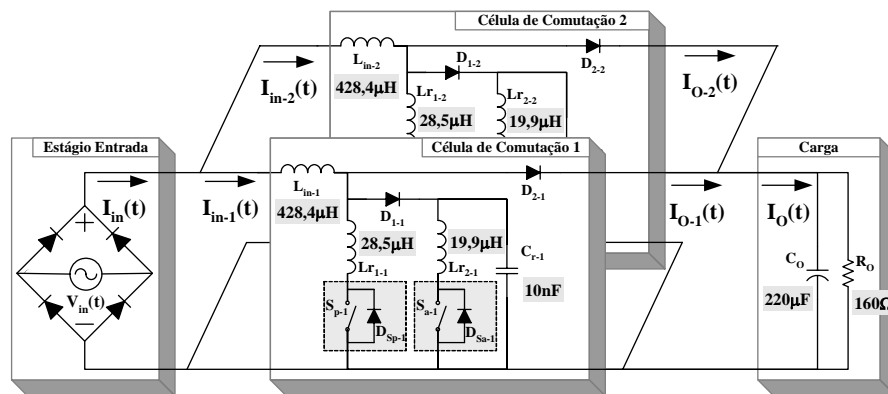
Célula de Comutação 2

$L_{in-2}$

428,4μH

$D_{1-2}$

$D_{2-2}$

$I_{in-2}(t)$

$I_{O-2}(t)$

$Lr_{1-2}$

28,5μH

$Lr_{2-2}$

19,9μH

Estágio Entrada

Célula de Comutação 1

Carga

$I_{in}(t)$

$I_{in-1}(t)$

$L_{in-1}$

428,4μH

$D_{1-1}$

$D_{2-1}$

$I_{O-1}(t)$

$I_O(t)$

+

28,5μH

19,9μH

$C_{r-1}$

$Lr_{1-1}$

$Lr_{2-1}$

10nF

$C_O$

$R_O$

$V_{in}(t)$

−

$S_{p-1}$

$D_{Sp-1}$

$S_{a-1}$

$D_{Sa-1}$

220μF

160Ω